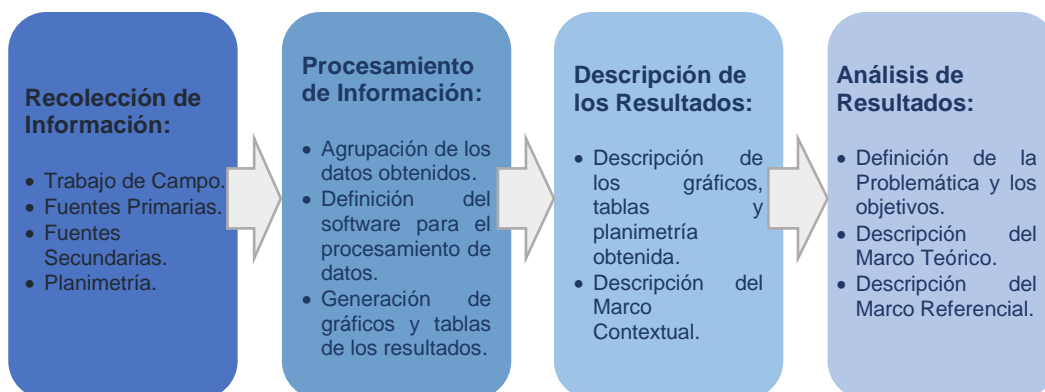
Recolección de Información:

- Trabajo de Campo.
- Fuentes Primarias.
- Fuentes Secundarias.
- Planimetría.

Procesamiento de Información:

- Agrupación de los datos obtenidos.
- Definición del software para el procesamiento de datos.
- Generación de gráficos y tablas de los resultados.

Descripción de los Resultados:

- Descripción de los gráficos, tablas y planimetría obtenida.
- Descripción del Marco Contextual.

Análisis de Resultados:

- Definición de la Problemática y los objetivos.
- Descripción del Marco Teórico.
- Descripción del Marco Referencial.